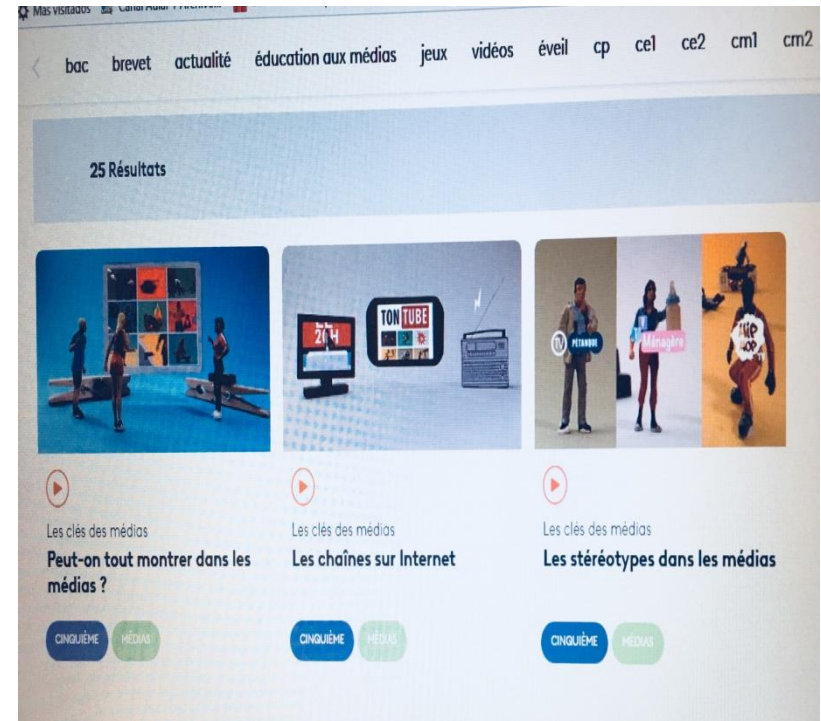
Mas visitados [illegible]

bac brevet actualité éducation aux médias jeux vidéos éveil cp ce1 ce2 cm1 cm2

25 Résultats

24 TON TUBE

TV PÉTANQUE Ménagère HIP HOP

Les clés des médias
Peut-on tout montrer dans les médias ?

CINQUIÈME MÉDIAS

Les clés des médias
Les chaînes sur Internet

CINQUIÈME MÉDIAS

Les clés des médias
Les stéréotypes dans les médias

CINQUIÈME MÉDIAS